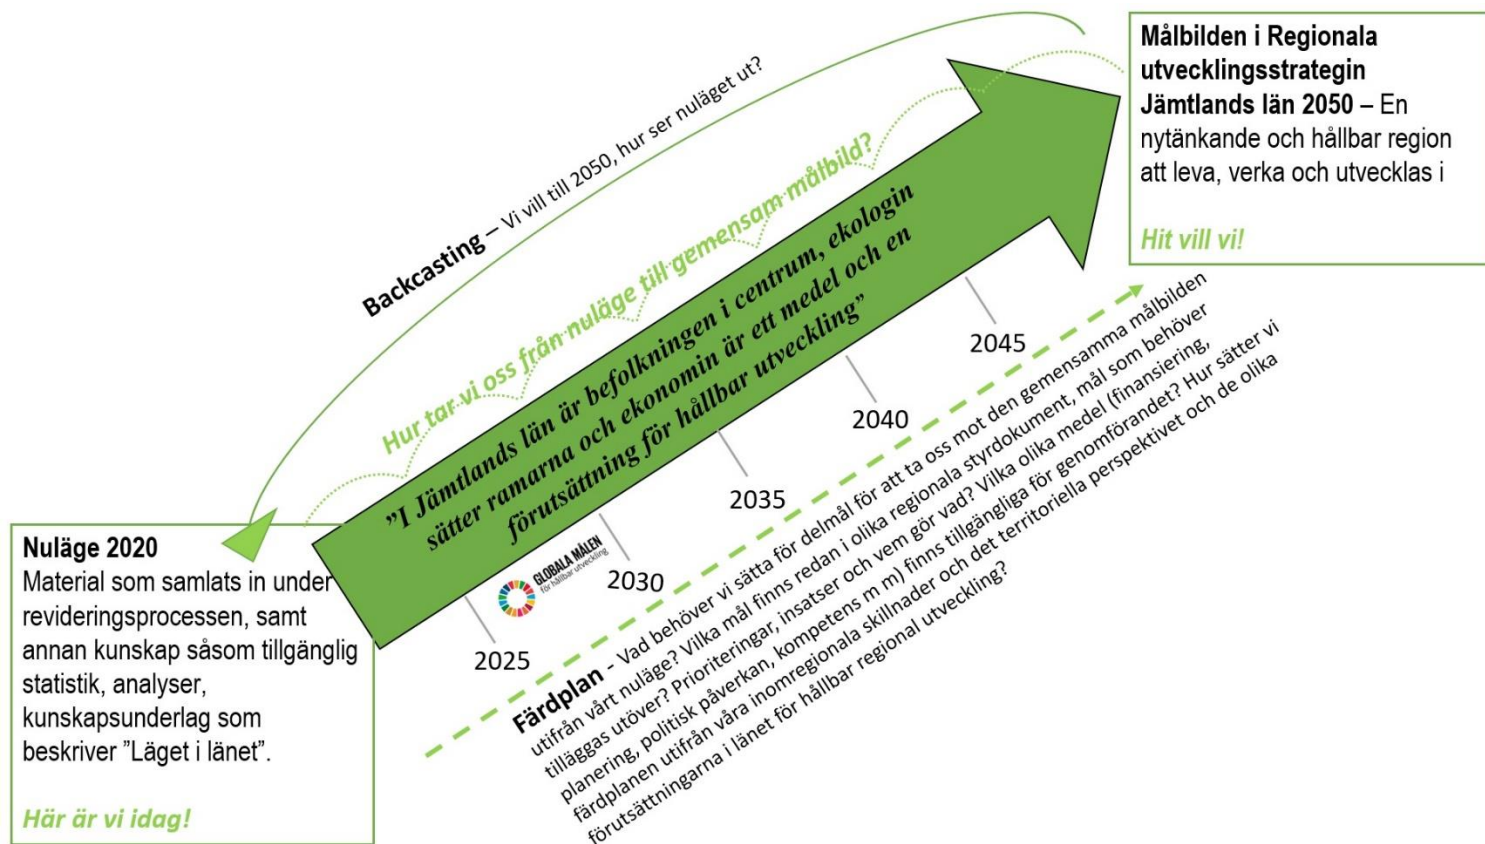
Målbilden i Regionala utvecklingsstrategin Jämtlands län 2050 – En nytänkande och hållbar region att leva, verka och utvecklas i

Hit vill vi!

Backcasting – Vi vill till 2050, hur ser nuläget ut?

Hur tar vi oss från nuläge till gemensam målbild?

”I Jämtlands län är befolkningen i centrum, ekologin sätter ramarna och ekonomin är ett medel och en förutsättning för hållbar utveckling”

2025

2030

2035

2040

2045

GLOBALA MÅLEN för hållbar utveckling

Färdplan - Vad behöver vi sätta för delmål för att ta oss mot den gemensamma målbilden utifrån vårt nuläge? Vilka mål finns redan i olika regionala styrdokument, mål som behöver tilläggas utöver? Prioriteringar, insatser och vem gör vad? Vilka olika medel (finansiering, planering, politisk påverkan, kompetens m m) finns tillgängliga för genomförandet? Hur sätter vi färdplanen utifrån våra inomregionala skillnader och det territoriella perspektivet och de olika förutsättningarna i länet för hållbar regional utveckling?

Nuläge 2020
Material som samlats in under revideringsprocessen, samt annan kunskap såsom tillgänglig statistik, analyser, kunskapsunderlag som beskriver ”Läget i länet”.

Här är vi idag!